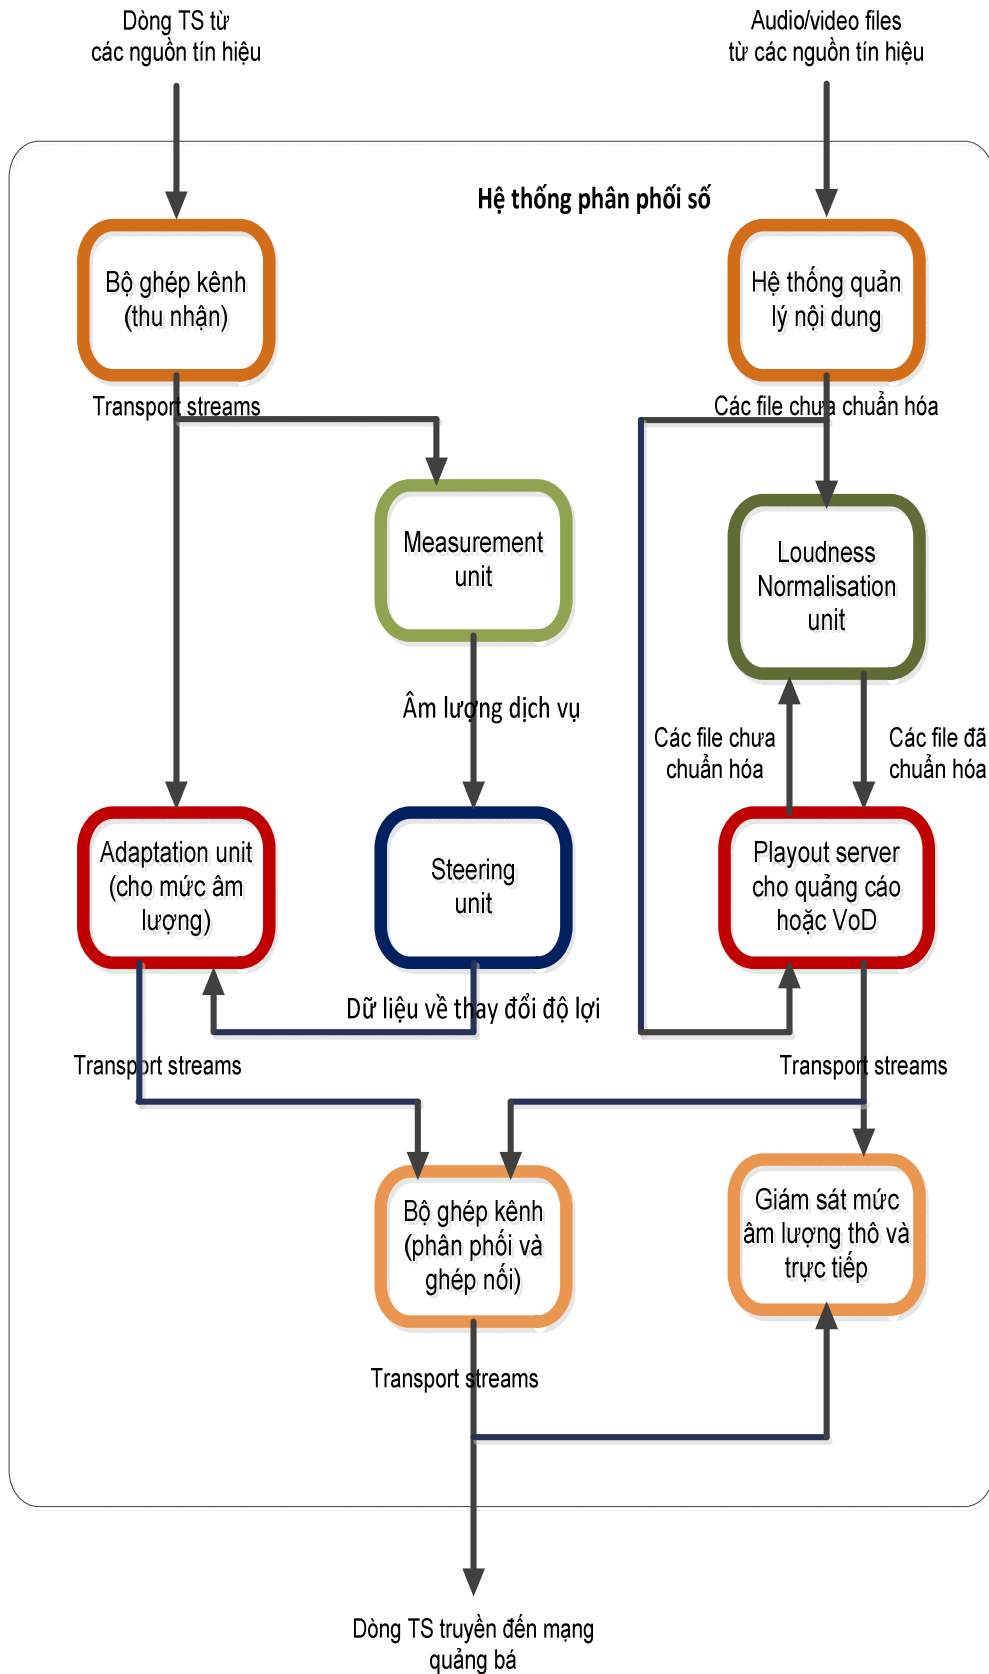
Dòng TS từ các nguồn tín hiệu

Audio/video files từ các nguồn tín hiệu

Hệ thống phân phối số

Bộ ghép kênh (thu nhận)

Hệ thống quản lý nội dung

Transport streams

Các file chưa chuẩn hóa

Measurement unit

Loudness Normalisation unit

Âm lượng dịch vụ

Các file chưa chuẩn hóa

Các file đã chuẩn hóa

Adaptation unit (cho mức âm lượng)

Steering unit

Playout server cho quảng cáo hoặc VoD

Dữ liệu về thay đổi độ lợi

Transport streams

Transport streams

Bộ ghép kênh (phân phối và ghép nối)

Giám sát mức âm lượng thô và trực tiếp

Transport streams

Dòng TS truyền đến mạng quảng bá